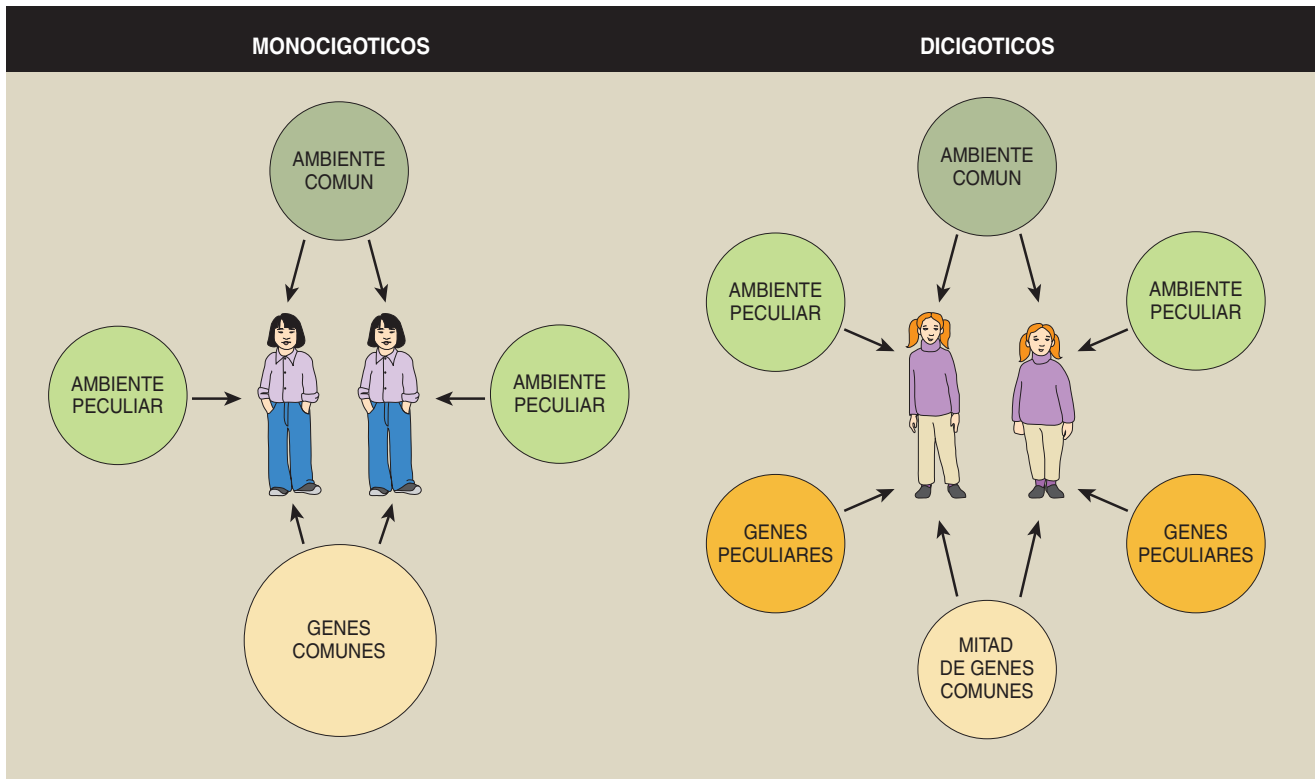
MONOCIGOTICOS

AMBIENTE COMUN

AMBIENTE PECULIAR

AMBIENTE PECULIAR

GENES COMUNES

DICIGOTICOS

AMBIENTE COMUN

AMBIENTE PECULIAR

AMBIENTE PECULIAR

GENES PECULIARES

GENES PECULIARES

MITAD DE GENES COMUNES